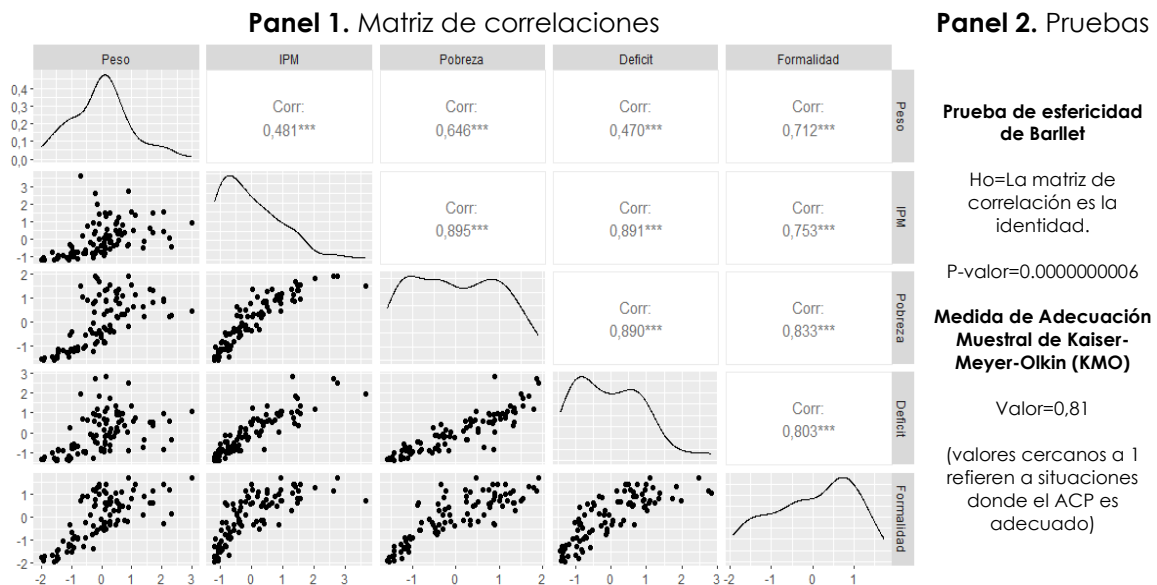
**Panel 1.** Matriz de correlaciones

| | Peso | IPM | Pobreza | Deficit | Formalidad | |
|---|---|---|---|---|---|---|
| 0,4 0,3 0,2 0,1 0,0 | | Corr: 0,481*** | Corr: 0,646*** | Corr: 0,470*** | Corr: 0,712*** | Peso |
| 3 2 1 0 -1 | | | Corr: 0,895*** | Corr: 0,891*** | Corr: 0,753*** | IPM |
| 2 1 0 -1 | | | | Corr: 0,890*** | Corr: 0,833*** | Pobreza |
| 3 2 1 0 -1 | | | | | Corr: 0,803*** | Deficit |
| 1 0 -1 -2 | | | | | | Formalidad |
| | -2 -1 0 1 2 3 | -1 0 1 2 3 | -1 0 1 2 | -1 0 1 2 3 | -2 -1 0 1 | |

**Panel 2.** Pruebas

**Prueba de esfericidad de Barllet**

Ho=La matriz de correlación es la identidad.

P-valor=0.0000000006

**Medida de Adecuación Muestral de Kaiser-Meyer-Olkin (KMO)**

Valor=0,81

(valores cercanos a 1 refieren a situaciones donde el ACP es adecuado)